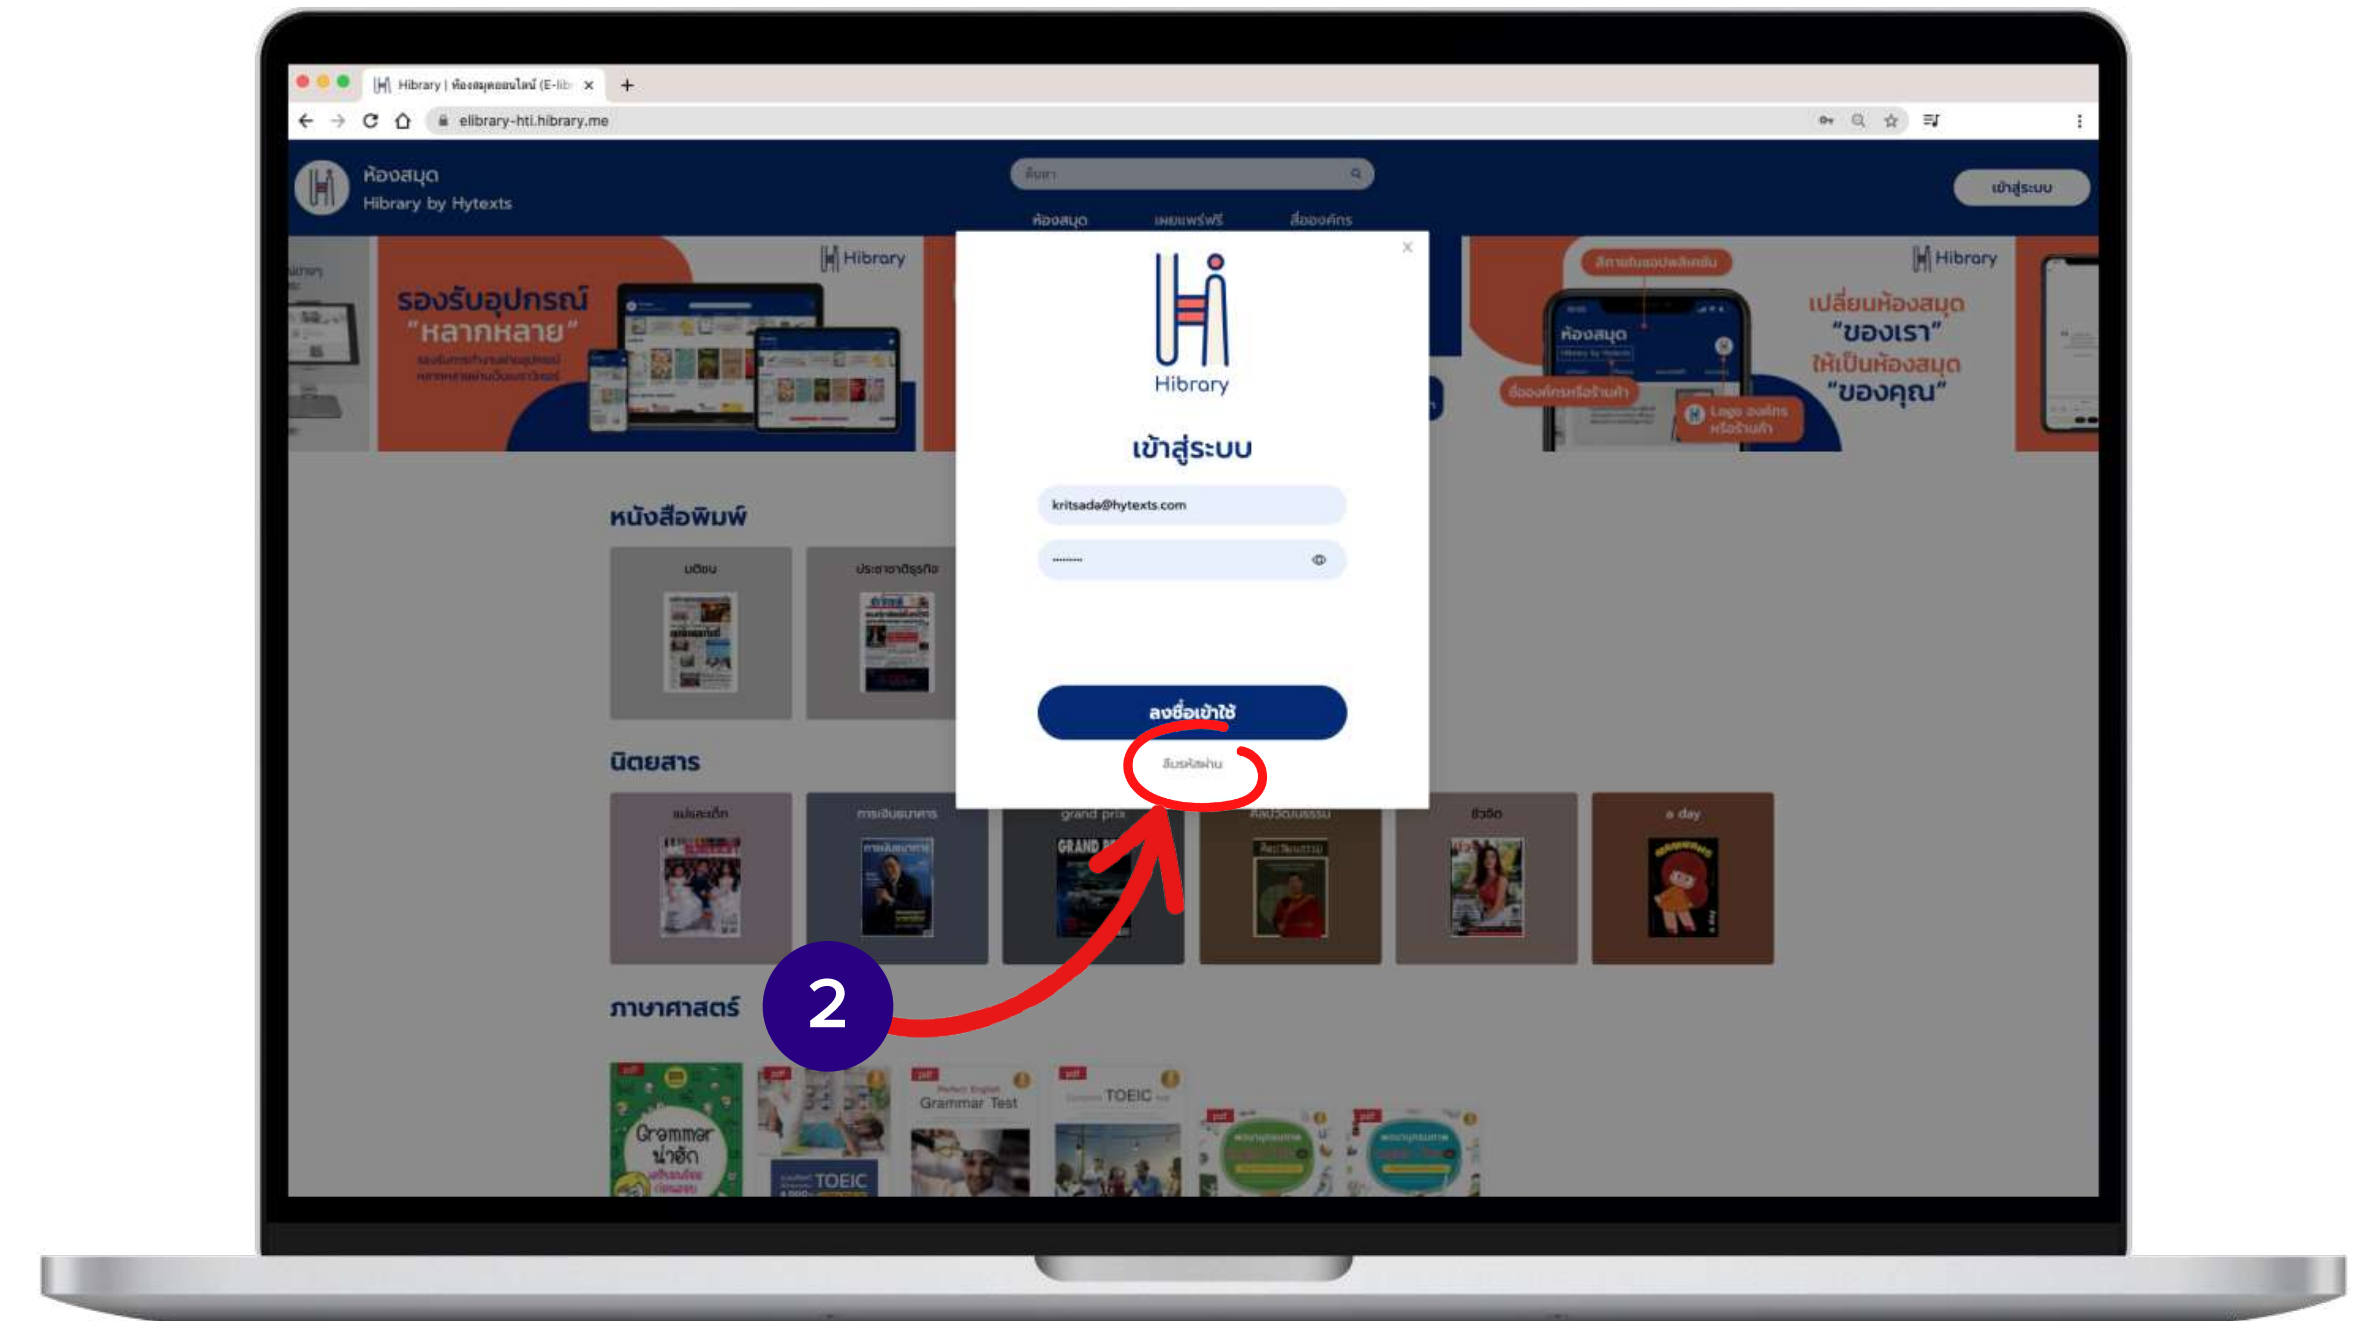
Hibrary | ห้องสมุดออนไลน์ (E-lib ×

elibrary-hti.hibrary.me

ห้องสมุด
Hibrary by Hytexts

ค้นหา

เข้าสู่ระบบ

ห้องสมุด เผยแพร่ฟรี สื่อองค์กร

Hibrary
รองรับอุปกรณ์ "หลากหลาย"

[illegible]

Hibrary
เปลี่ยนห้องสมุด "ของเรา" ให้เป็นห้องสมุด "ของคุณ"

Logo องค์กร หรือร้านค้า

ห้องสมุด

หนังสือพิมพ์

มติชน

ประชาชาติธุรกิจ

นิตยสาร

แปลและเล็ก

การเงินธนาคาร

grand prix

GRAND

ศิลปวัฒนธรรม

ชีวจิต

a day

ภาษาศาสตร์

Grammar น่ารัก

TOEIC

Grammar Test

TOEIC

Hibrary

เข้าสู่ระบบ

kritsada@hytexts.com

••••••••

ลงชื่อเข้าใช้

ลืมรหัสผ่าน

2